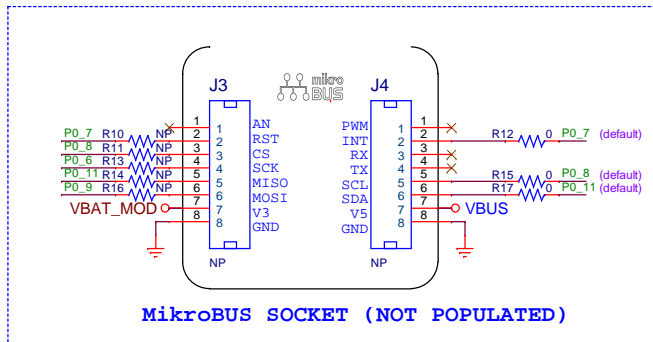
J3

mikro BUS

J4

P0_7 R10 NP
P0_8 R11 NP
P0_6 R13 NP
P0_11 R14 NP
P0_9 R16 NP
VBAT_MOD

1 2 3 4 5 6 7 8
1 2 3 4 5 6 7 8

AN
RST
CS
SCK
MISO
MOSI
V3
GND

PWM
INT
RX
TX
SCL
SDA
V5
GND

1 2 3 4 5 6 7 8
1 2 3 4 5 6 7 8

R12 0 P0_7 (default)
R15 0 P0_8 (default)
R17 0 P0_11 (default)
VBUS

NP

NP

MikroBUS SOCKET (NOT POPULATED)